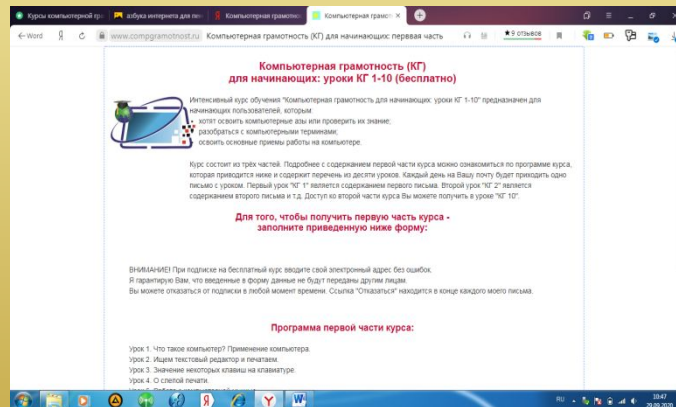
Курсы компьютерной гр | азбука интернета для пе | Компьютерная грамотность | Компьютерная грамотность ×

← Word | www.compgramotnost.ru | Компьютерная грамотность (КГ) для начинающих: первая часть | ★ 9 отзывов

Компьютерная грамотность (КГ)
для начинающих: уроки КГ 1-10 (бесплатно)

Интенсивный курс обучения "Компьютерная грамотность для начинающих: уроки КГ 1-10" предназначен для начинающих пользователей, которые:
хотят освоить компьютерные азы или проверить их знание;
разобраться с компьютерными терминами;
освоить основные приемы работы на компьютере.

Курс состоит из трёх частей. Подробнее с содержанием первой части курса можно ознакомиться по программе курса, которая приводится ниже и содержит перечень из десяти уроков. Каждый день на Вашу почту будет приходить одно письмо с уроком. Первый урок "КГ 1" является содержанием первого письма. Второй урок "КГ 2" является содержанием второго письма и т.д. Доступ ко второй части курса Вы можете получить в уроке "КГ 10".

Для того, чтобы получить первую часть курса - заполните приведенную ниже форму:

ВНИМАНИЕ! При подписке на бесплатный курс вводите свой электронный адрес без ошибок.
Я гарантирую Вам, что введенные в форму данные не будут переданы другим лицам.
Вы можете отказаться от подписки в любой момент времени. Ссылка "Отказаться" находится в конце каждого моего письма.

Программа первой части курса:

Урок 1. Что такое компьютер? Применение компьютера.
Урок 2. Ищем текстовый редактор и печатаем.
Урок 3. Значение некоторых клавиш на клавиатуре.
Урок 4. О слепой печати.
Урок 5. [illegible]

RU 10:47 29.09.2020